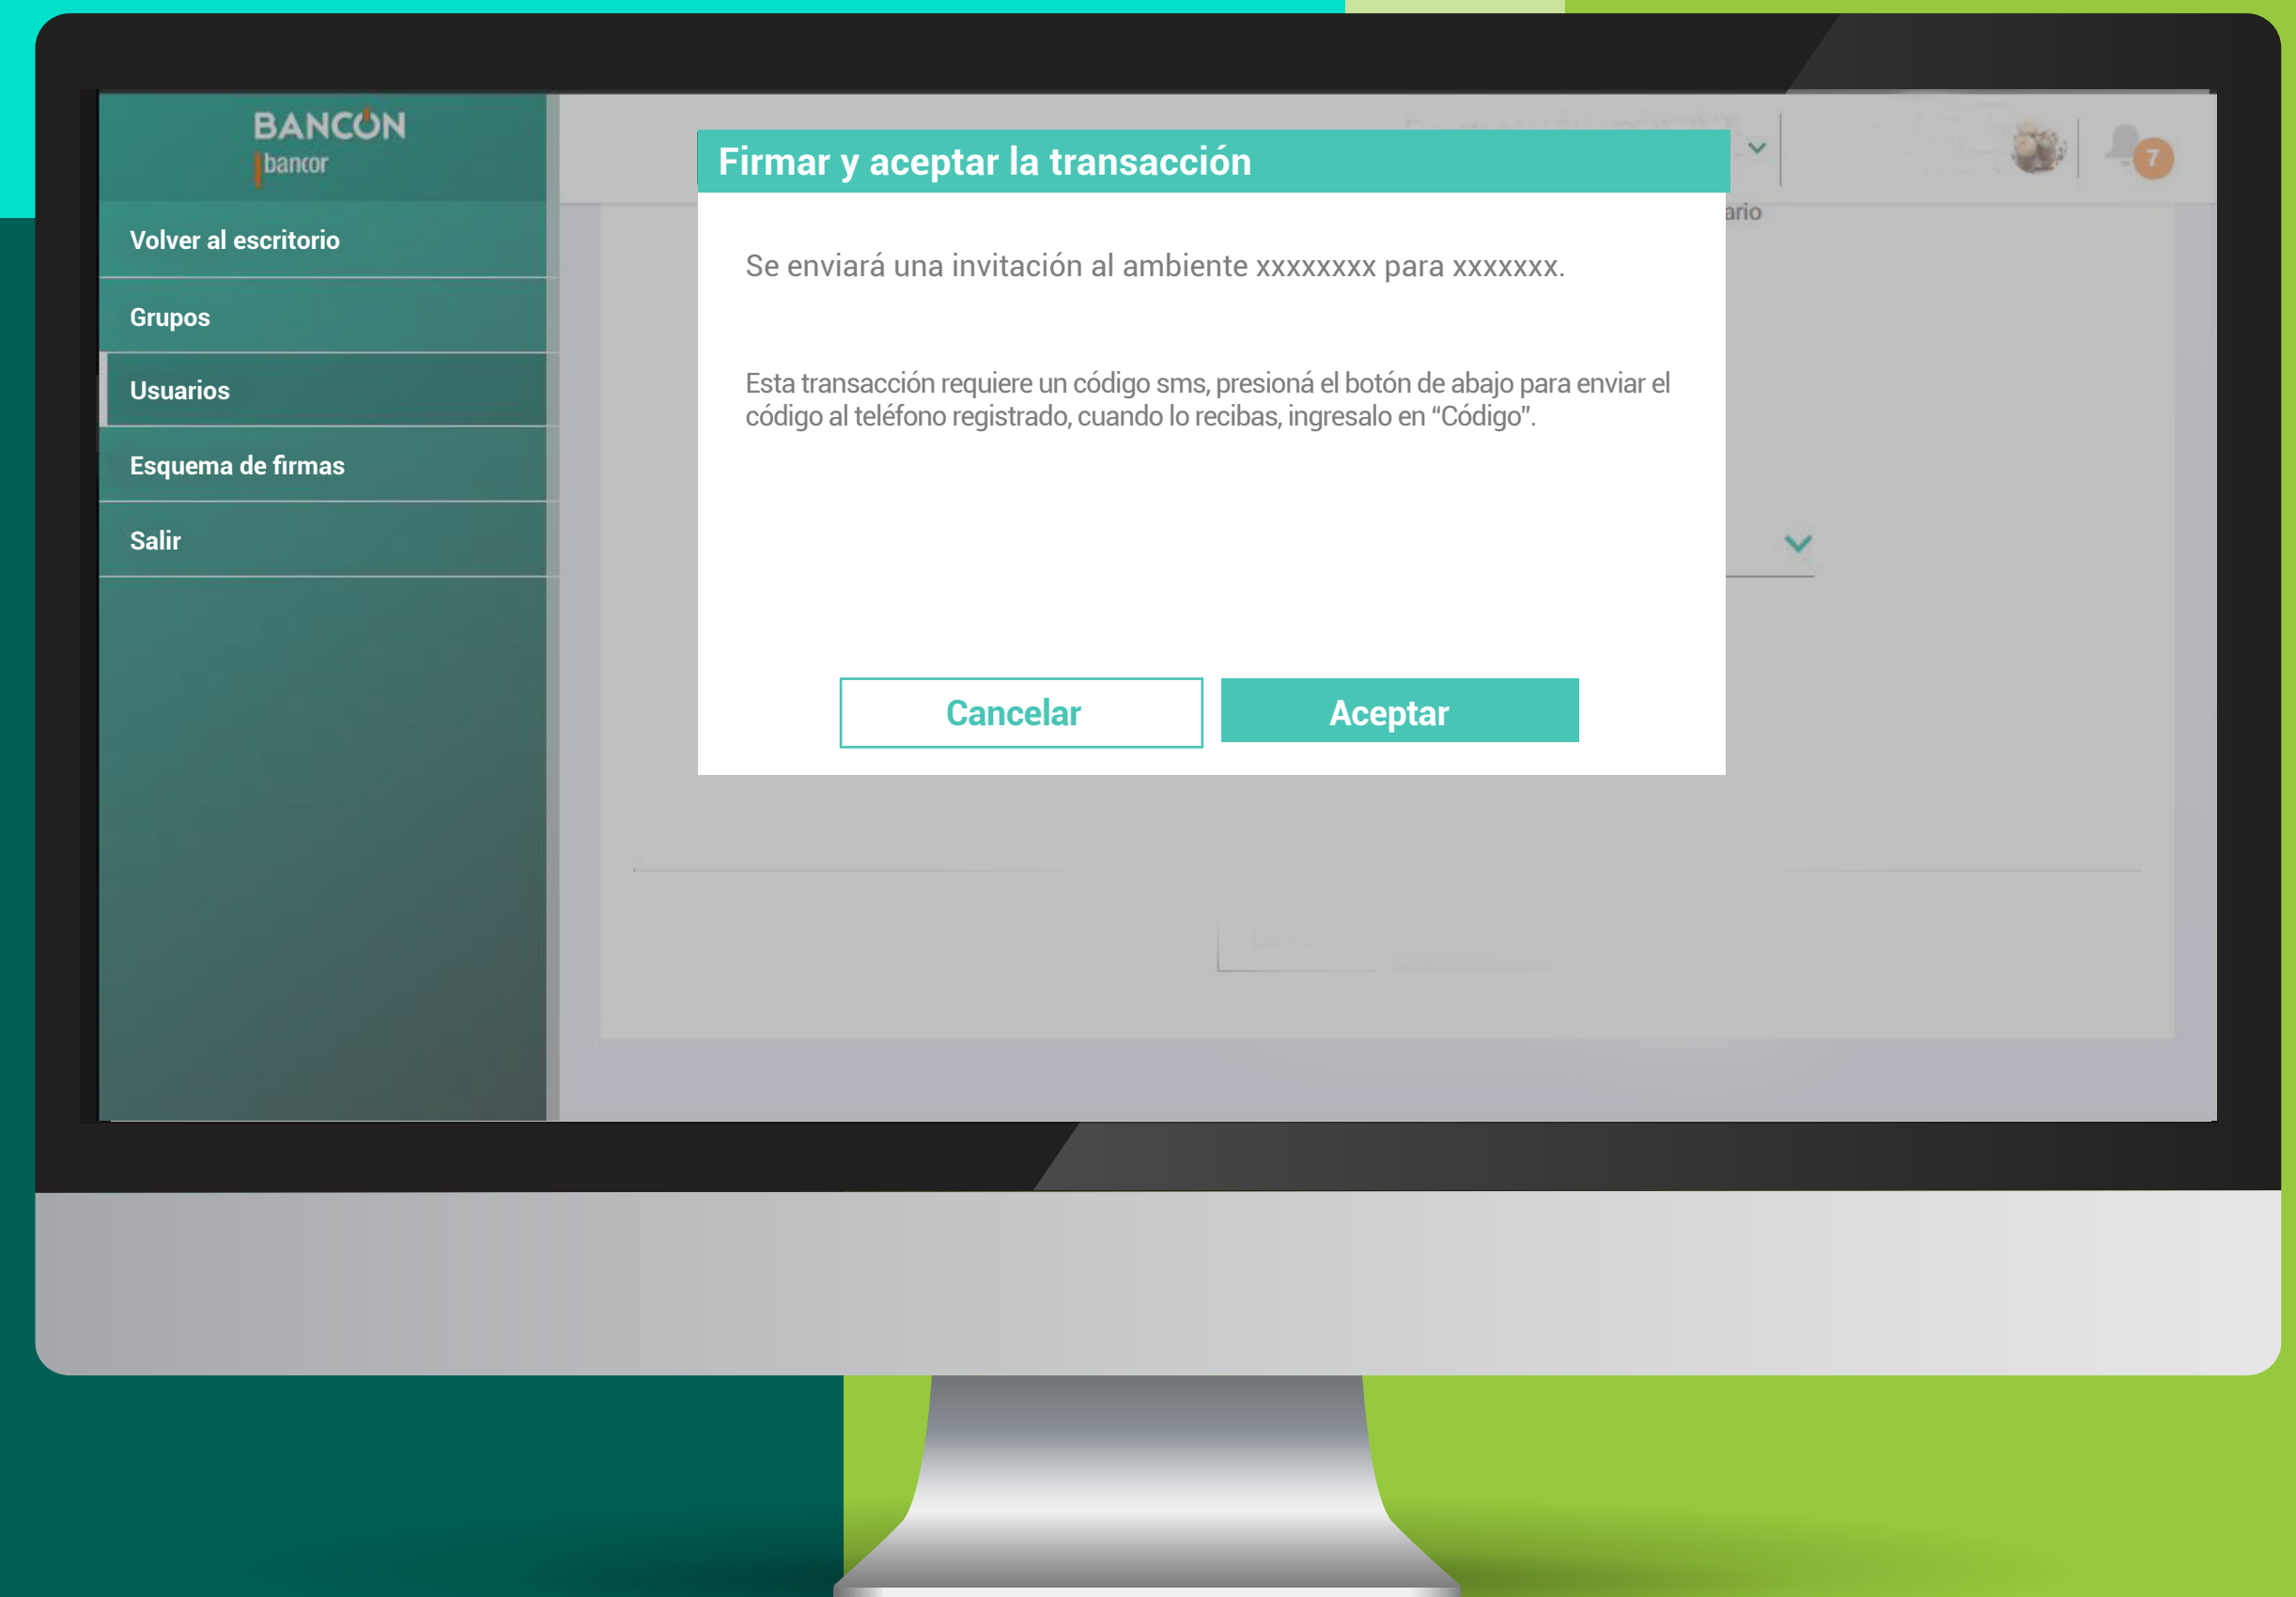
BANCON
bancor

Volver al escritorio

Grupos

Usuarios

Esquema de firmas

Salir

7

ario

Firmar y aceptar la transacción

Se enviará una invitación al ambiente xxxxxxxx para xxxxxxx.

Esta transacción requiere un código sms, presioná el botón de abajo para enviar el código al teléfono registrado, cuando lo recibas, ingresalo en “Código”.

Cancelar

Aceptar